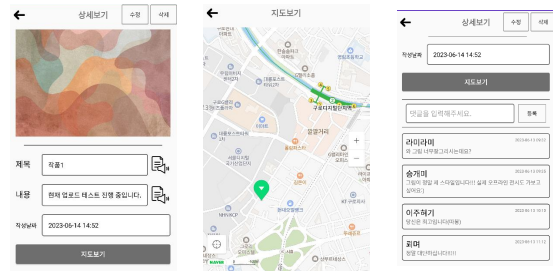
←
상세보기
수정
삭제

제목
작품1

내용
현재 업로드 테스트 진행 중입니다.

작성날짜
2023-06-14 14:52

지도보기

←
지도보기

구로디지털단지역

+
−

←
상세보기
수정
삭제

작성날짜
2023-06-14 14:52

지도보기

댓글을 입력해주세요.
등록

라미라미
와 그림 너무 멋있네요!

송개미
그림이 정말 제 스타일입니다! 실제 오프라인 전시도 가보고 싶어요!

이주해기
당신은 최고입니다!

꾀머
멋진 대단하십니다!!!